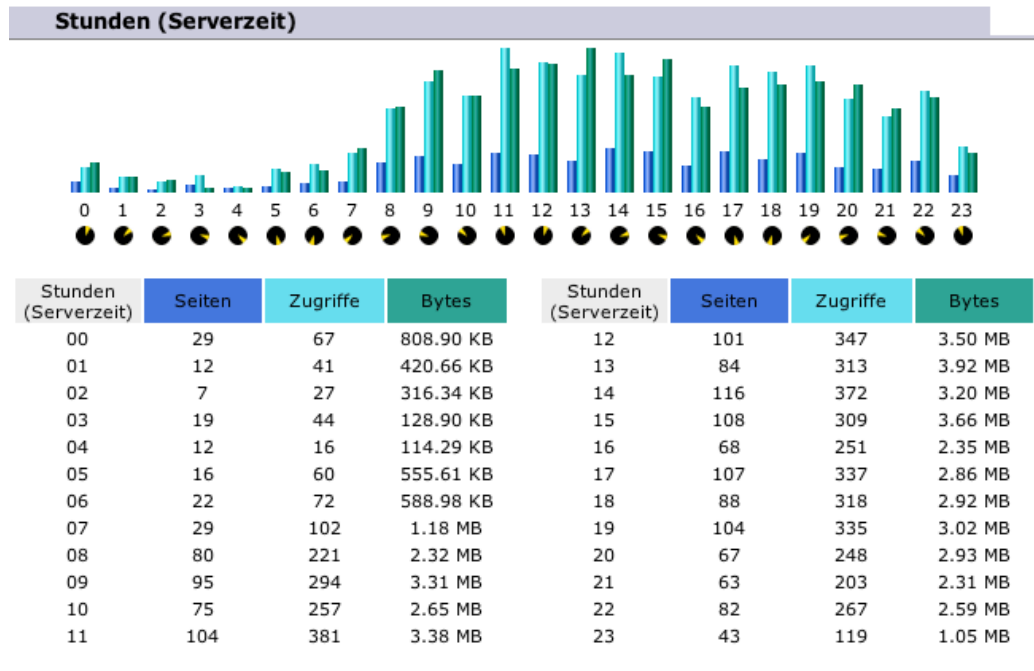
Stunden (Serverzeit)

0 1 2 3 4 5 6 7 8 9 10 11 12 13 14 15 16 17 18 19 20 21 22 23

| Stunden (Serverzeit) | Seiten | Zugriffe | Bytes |
|---|---|---|---|
| 00 | 29 | 67 | 808.90 KB |
| 01 | 12 | 41 | 420.66 KB |
| 02 | 7 | 27 | 316.34 KB |
| 03 | 19 | 44 | 128.90 KB |
| 04 | 12 | 16 | 114.29 KB |
| 05 | 16 | 60 | 555.61 KB |
| 06 | 22 | 72 | 588.98 KB |
| 07 | 29 | 102 | 1.18 MB |
| 08 | 80 | 221 | 2.32 MB |
| 09 | 95 | 294 | 3.31 MB |
| 10 | 75 | 257 | 2.65 MB |
| 11 | 104 | 381 | 3.38 MB |

| Stunden (Serverzeit) | Seiten | Zugriffe | Bytes |
|---|---|---|---|
| 12 | 101 | 347 | 3.50 MB |
| 13 | 84 | 313 | 3.92 MB |
| 14 | 116 | 372 | 3.20 MB |
| 15 | 108 | 309 | 3.66 MB |
| 16 | 68 | 251 | 2.35 MB |
| 17 | 107 | 337 | 2.86 MB |
| 18 | 88 | 318 | 2.92 MB |
| 19 | 104 | 335 | 3.02 MB |
| 20 | 67 | 248 | 2.93 MB |
| 21 | 63 | 203 | 2.31 MB |
| 22 | 82 | 267 | 2.59 MB |
| 23 | 43 | 119 | 1.05 MB |